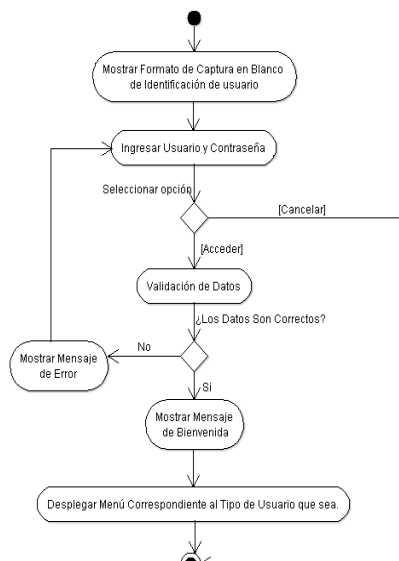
Mostrar Formato de Captura en Blanco de Identificación de usuario

Ingresar Usuario y Contraseña

Seleccionar opción

[Cancelar]

[Acceder]

Validación de Datos

¿Los Datos Son Correctos?

No

Mostrar Mensaje de Error

Si

Mostrar Mensaje de Bienvenida

Desplegar Menú Correspondiente al Tipo de Usuario que sea.